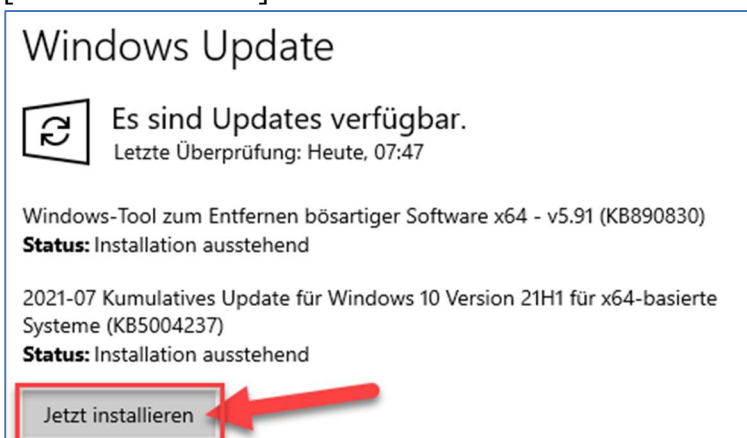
Windows Update

Es sind Updates verfügbar.
Letzte Überprüfung: Heute, 07:47

Windows-Tool zum Entfernen bösartiger Software x64 - v5.91 (KB890830)
**Status:** Installation ausstehend

2021-07 Kumulatives Update für Windows 10 Version 21H1 für x64-basierte Systeme (KB5004237)
**Status:** Installation ausstehend

Jetzt installieren